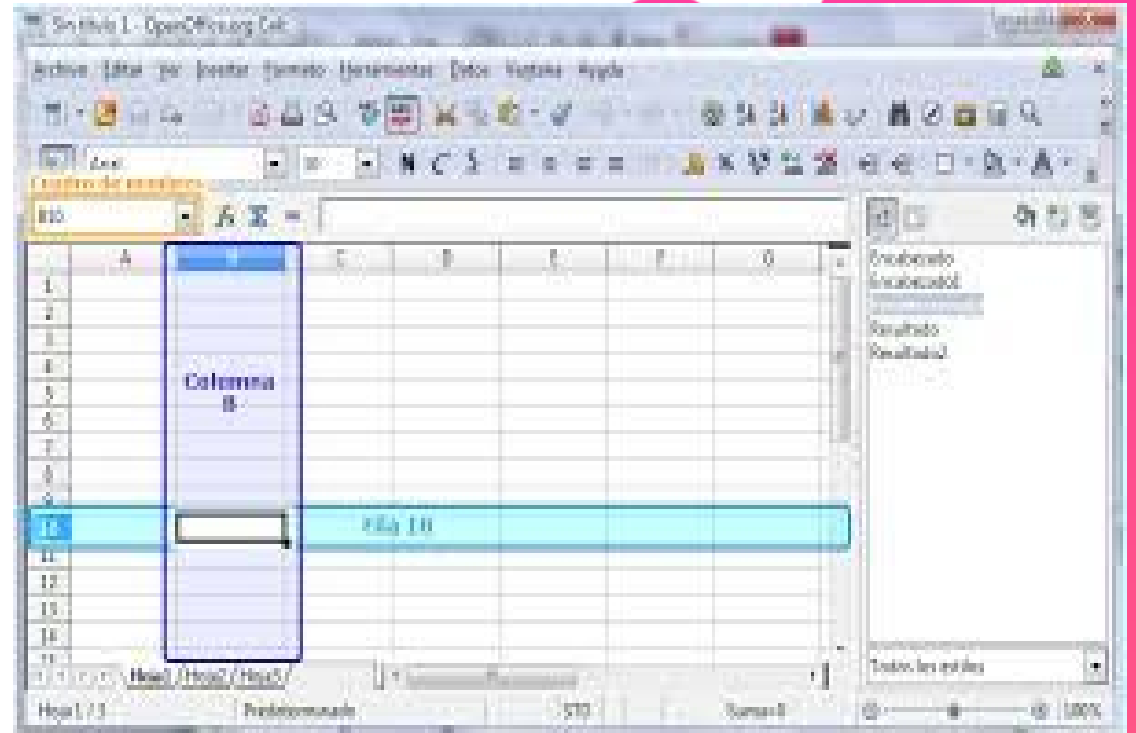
Sin título 1 - OpenOffice.org Calc

Archivo Editar Ver Insertar Formato Herramientas Datos Ventana Ayuda

Arial 10 N C S

Cuadro de nombres

B10 $f_x$ $\Sigma$ =

A B C D E F G

1 2 3 4 5 6 7 8 9 10 11 12 13 14

Columna B

Fila 10

Encabezado
Encabezado1
Resultado
Resultado2

Todos los estilos

Hoja1 / Hoja2 / Hoja3 /

Hoja 1 / 3 Predeterminado STD Suma=0 100%